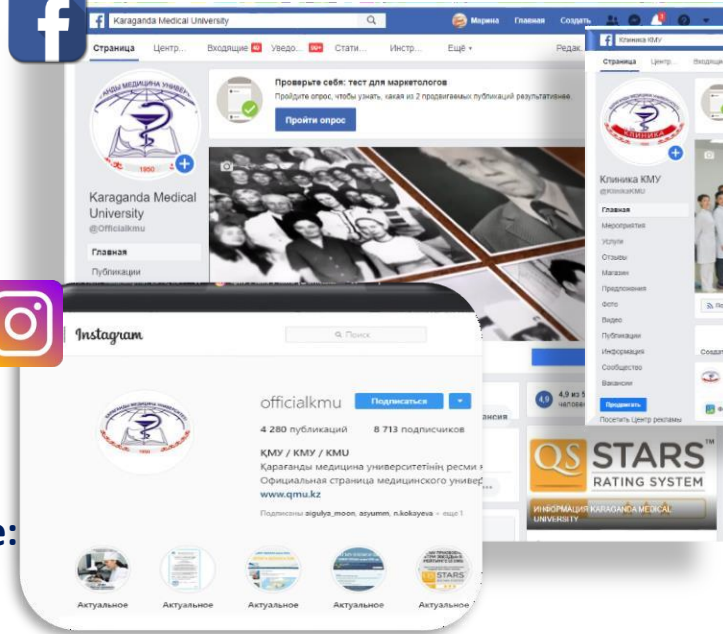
Karaganda Medical University

Марина Главная Создать

Страница Центр... Входящие 40 Уведо... 99+ Стати... Инстр... Ещё ▾ Редак...

Проверьте себя: тест для маркетологов

Пройдите опрос, чтобы узнать, какая из 2 продвигаемых публикаций результативнее.

Пройти опрос

Karaganda Medical University

@Officialkmu

Главная

Публикации

Клиника КМУ

Страница Центр... Входящие

Клиника КМУ

@KlinikaKMU

Главная

Мероприятия

Услуги

Отзывы

Магазин

Предложения

Фото

Видео

Публикации

Информация

Сообщество

Вакансии

Продвигать

Посетить Центр рекламы

Instagram

Поиск

officialkmu Подписаться

4 280 публикаций 8 713 подписчиков

ҚМУ / КМУ / KMU

Қарағанды медицина университетінің ресми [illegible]

Официальная страница медицинского универ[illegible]

www.qmu.kz

Подписаны aigulya_moon, azyumm, n.kokayeva + еще 1

Актуальное Актуальное Актуальное Актуальное Актуальное

4,9 из 5

QS STARS RATING SYSTEM

ИНФОРМАЦИЯ KARAGANDA MEDICAL UNIVERSITY

e: